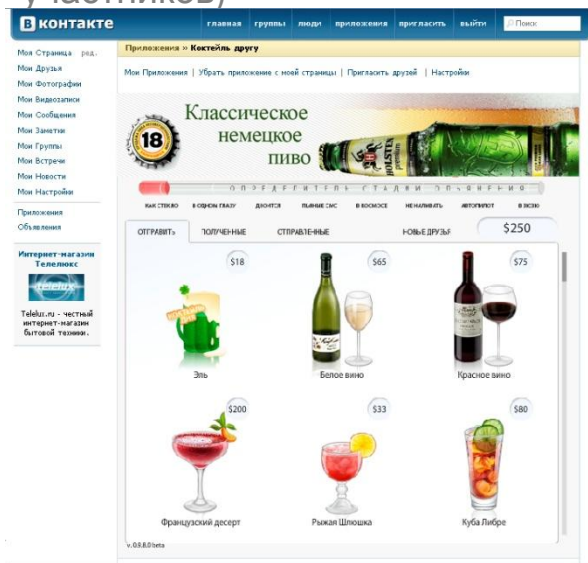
участников)

В контакте

главная группы люди приложения пригласить выйти Поиск

Моя Страница ред.
Мои Друзья
Мои Фотографии
Мои Видеозаписи
Мои Сообщения
Мои Заметки
Мои Группы
Мои Встречи
Мои Новости
Мои Настройки

Приложения
Объявления

Интернет-магазин Телелюкс

Telelux

Telelux.ru - честный интернет-магазин бытовой техники.

Приложения » Коктейль другу

Мои Приложения | Убрать приложение с моей страницы | Пригласить друзей | Настройки

18

Классическое немецкое пиво

HOLSTEN

О П Р Е Д Е Л И Т Е Л Ь С Т А Д И И О П Ь Я Н Е Н И Я

КАК СТЕКЛО В ОДНОМ ГЛАЗУ ДВОЯТСЯ ПЬЯНЫЕ СМС В КОСМОСЕ НЕ НАЛИВАТЬ АВТОПИЛОТ В АСЛИ

ОТПРАВИТЬ ПОЛУЧЕННЫЕ ОТПРАВЛЕННЫЕ НОВЫЕ ДРУЗЬЯ $250

$18
Эль

$65
Белое вино

$75
Красное вино

$200
Французский десерт

$33
Рыжая Шлюшка

$80
Куба Либре

v.0.5.8.0 beta